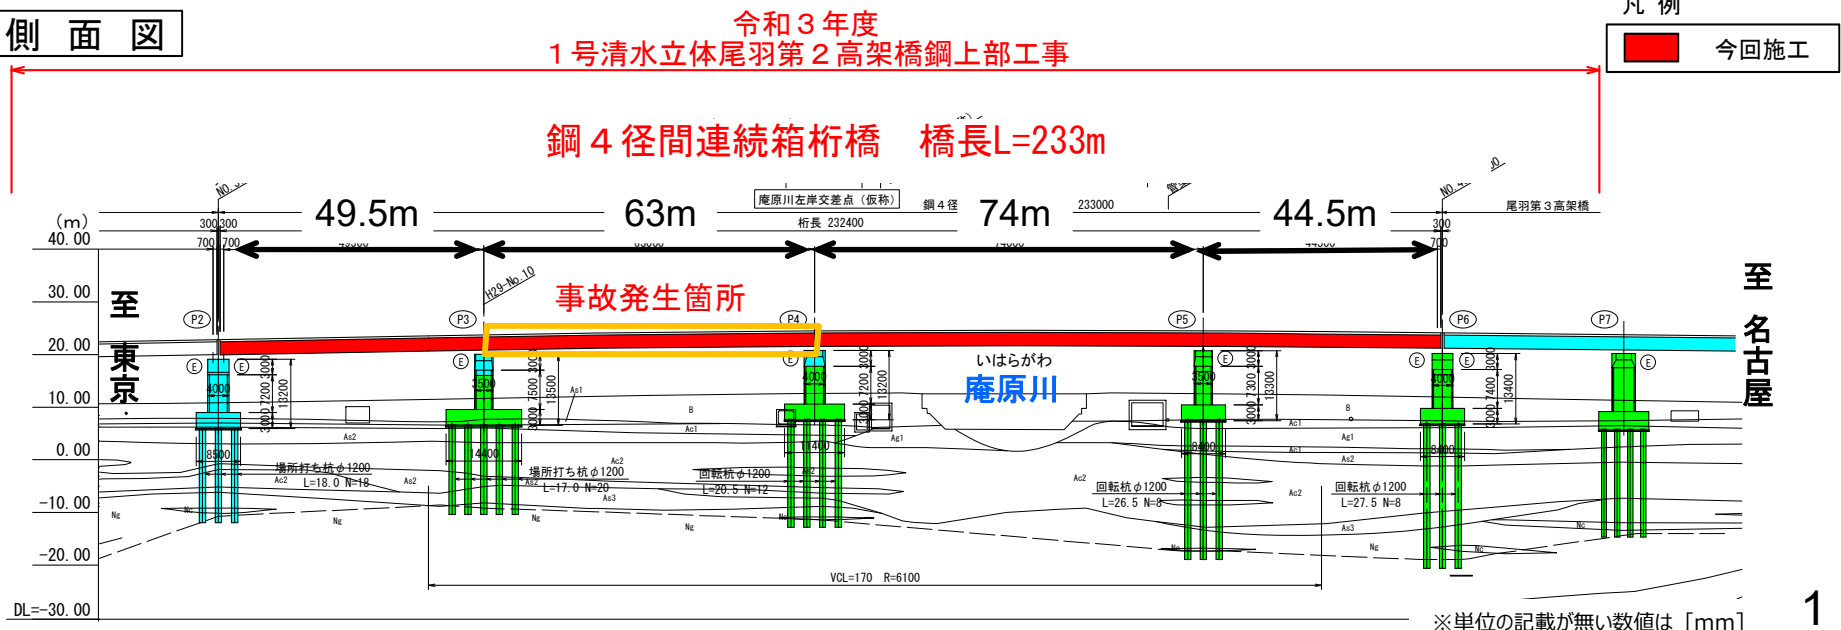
側 面 図

令和３年度
１号清水立体尾羽第２高架橋鋼上部工事

凡 例
今回施工

鋼４径間連続箱桁橋　橋長L=233m

庵原川左岸交差点（仮称）
鋼４径
桁長 232400
233000
尾羽第３高架橋

(m)
40.00
30.00
20.00
10.00
0.00
-10.00
-20.00
DL=-30.00

49.5m
63m
74m
44.5m

300 300
700 700
300
700

H29-No.10
事故発生箇所

至
東京

至
名古屋

P2
P3
P4
P5
P6
P7

いはらがわ
庵原川

4000
3500
4000
3500
4000

8500
14400
11400
8400
8400

13200
13500
13200
13300
13400

場所打ち杭φ1200
L=18.0 N=18
場所打ち杭φ1200
L=17.0 N=20
回転杭φ1200
L=20.5 N=12
回転杭φ1200
L=26.5 N=8
回転杭φ1200
L=27.5 N=8

VCL=170 R=6100

※単位の記載が無い数値は［mm］

1